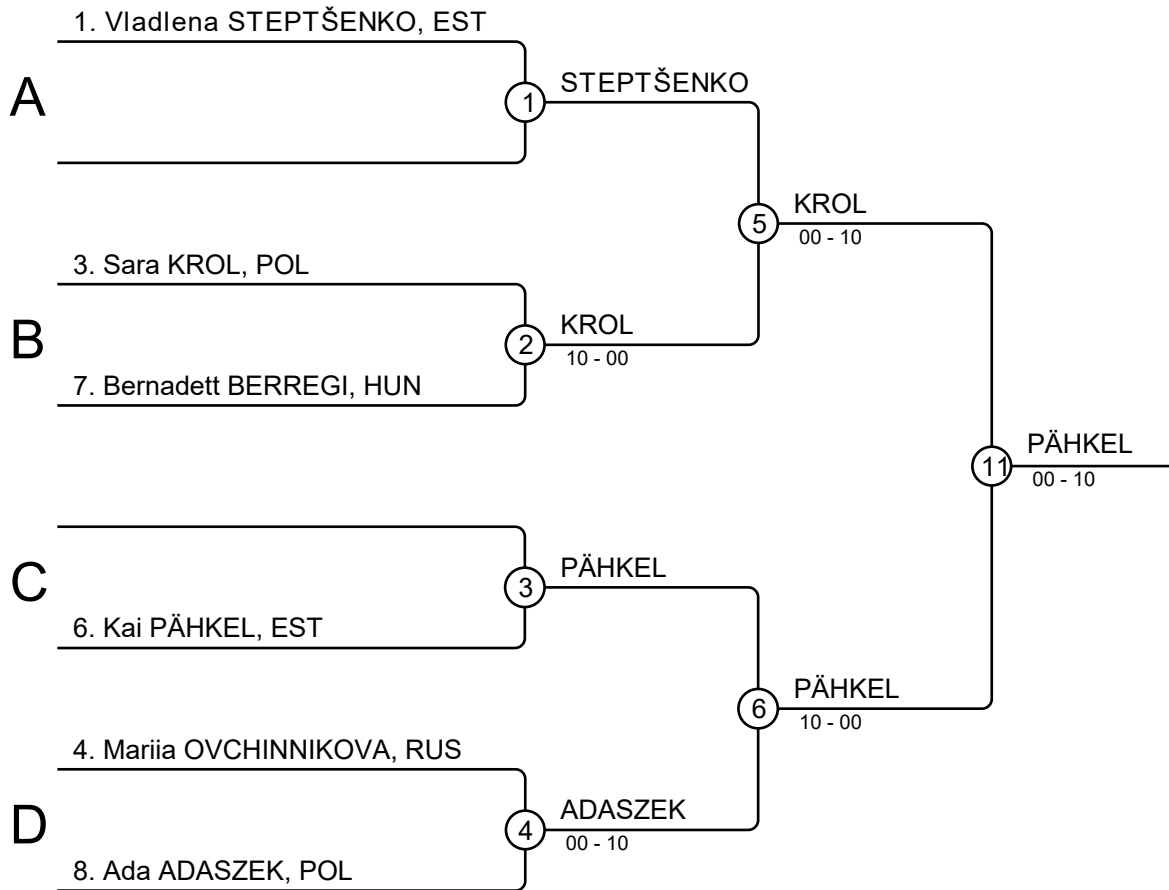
1. Vladlena STEPTŠENKO, EST

A

1

STEPTŠENKO

5

KROL
00 - 10

3. Sara KROL, POL

B

2

KROL
10 - 00

7. Bernadett BERREGI, HUN

11

PÄHKEL
00 - 10

C

3

PÄHKEL

6. Kai PÄHKEL, EST

6

PÄHKEL
10 - 00

4. Mariia OVCHINNIKOVA, RUS

D

4

ADASZEK
00 - 10

8. Ada ADASZEK, POL